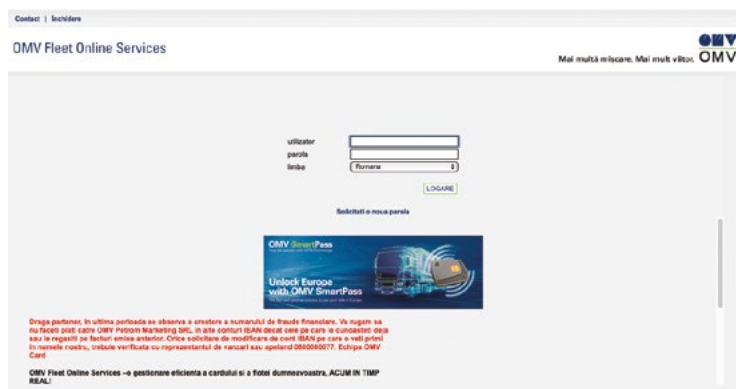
Contact | Închidere

OMV Fleet Online Services

Mai multă mișcare. Mai mult viitor. OMV

utilizator
parola
limba Romana

LOGARE

Solicitati o noua parola

OMV SmartPass

Unlock Europe with OMV SmartPass

Draga partener, în ultima perioada se observa o crestere a numarului de fraude financiare. Va rugam sa nu faceti plati catre OMV Petrom Marketing SRL în alte conturi IBAN decat cele pe care le cunoasteti deja sau le regasiti pe facturi emise anterior. Orice solicitare de modificare de cont IBAN pe care o veti primi în numele nostru, trebuie verificata cu reprezentantul de vanzari sau apelând 0800080077. Echipa OMV Card

OMV Fleet Online Services –o gestionare eficienta a cardului si a flotei dumneavoastra, ACUM IN TIMP REAL!